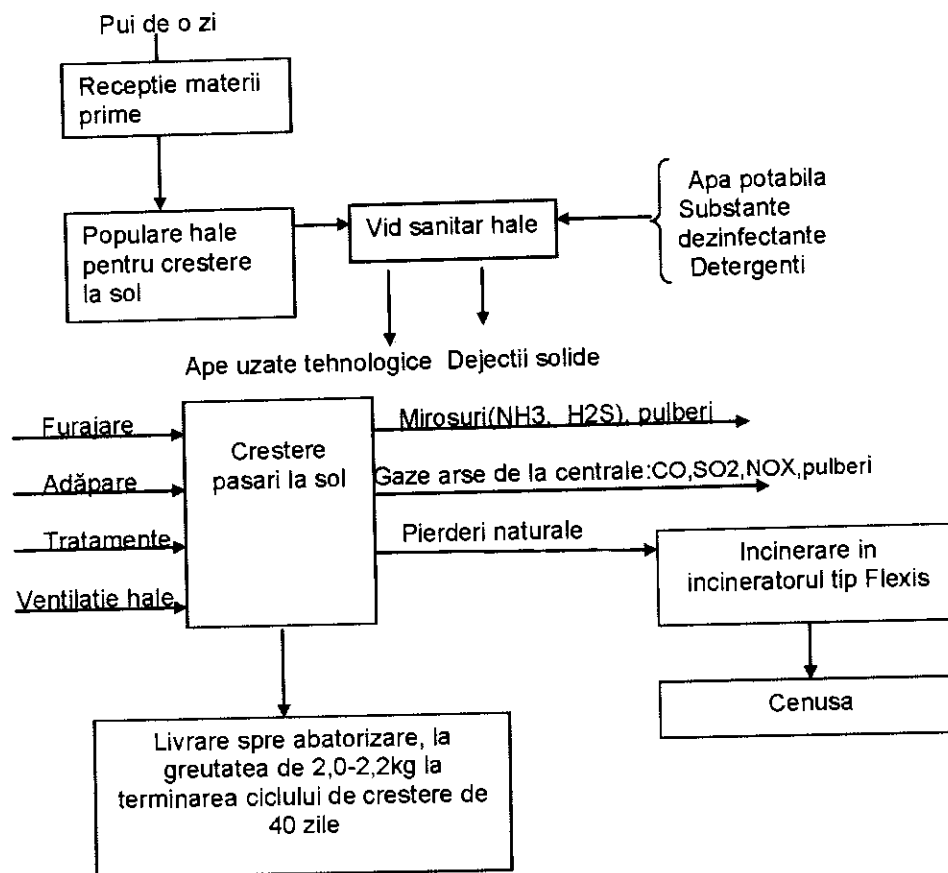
Pui de o zi

Receptie materii prime

Populare hale pentru crestere la sol

Vid sanitar hale

Apa potabila
Substante dezinfectante
Detergenti

Ape uzate tehnologice

Dejectii solide

Furajare

Adăpare

Tratamente

Ventilatie hale

Crestere pasari la sol

Mirosuri(NH3, H2S), pulberi

Gaze arse de la centrale:CO,SO2,NOX,pulberi

Pierderi naturale

Incinerare in incineratorul tip Flexis

Cenusa

Livrare spre abatorizare, la greutatea de 2,0-2,2kg la terminarea ciclului de crestere de 40 zile